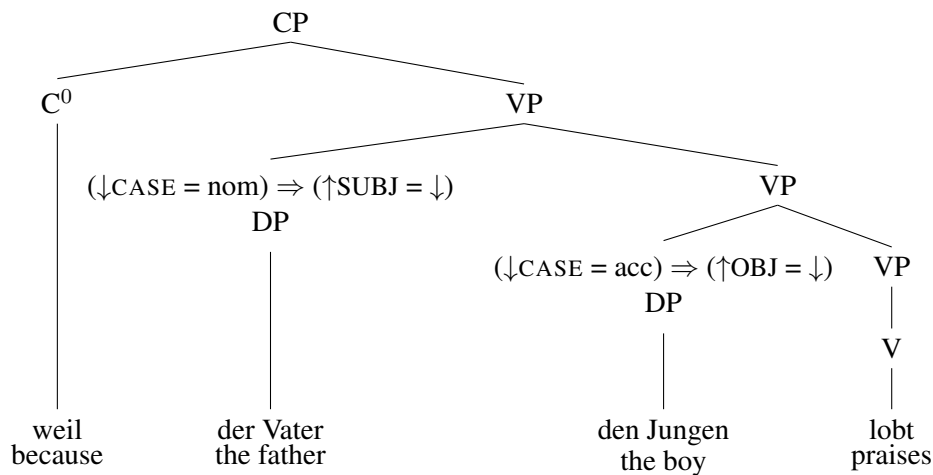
CP

$C^0$

VP

$(\downarrow \text{CASE} = \text{nom}) \Rightarrow (\uparrow \text{SUBJ} = \downarrow)$
DP

VP

$(\downarrow \text{CASE} = \text{acc}) \Rightarrow (\uparrow \text{OBJ} = \downarrow)$
DP

VP

V

weil
because

der Vater
the father

den Jungen
the boy

lobt
praises